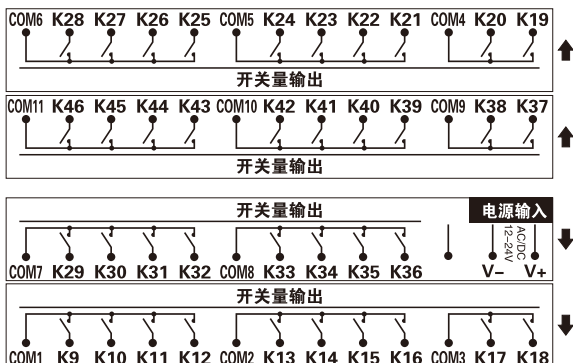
COM6 K28 K27 K26 K25 COM5 K24 K23 K22 K21 COM4 K20 K19

开关量输出

COM11 K46 K45 K44 K43 COM10 K42 K41 K40 K39 COM9 K38 K37

开关量输出

开关量输出

电源输入

AC/DC 12-24V

COM7 K29 K30 K31 K32 COM8 K33 K34 K35 K36 V– V+

开关量输出

COM1 K9 K10 K11 K12 COM2 K13 K14 K15 K16 COM3 K17 K18